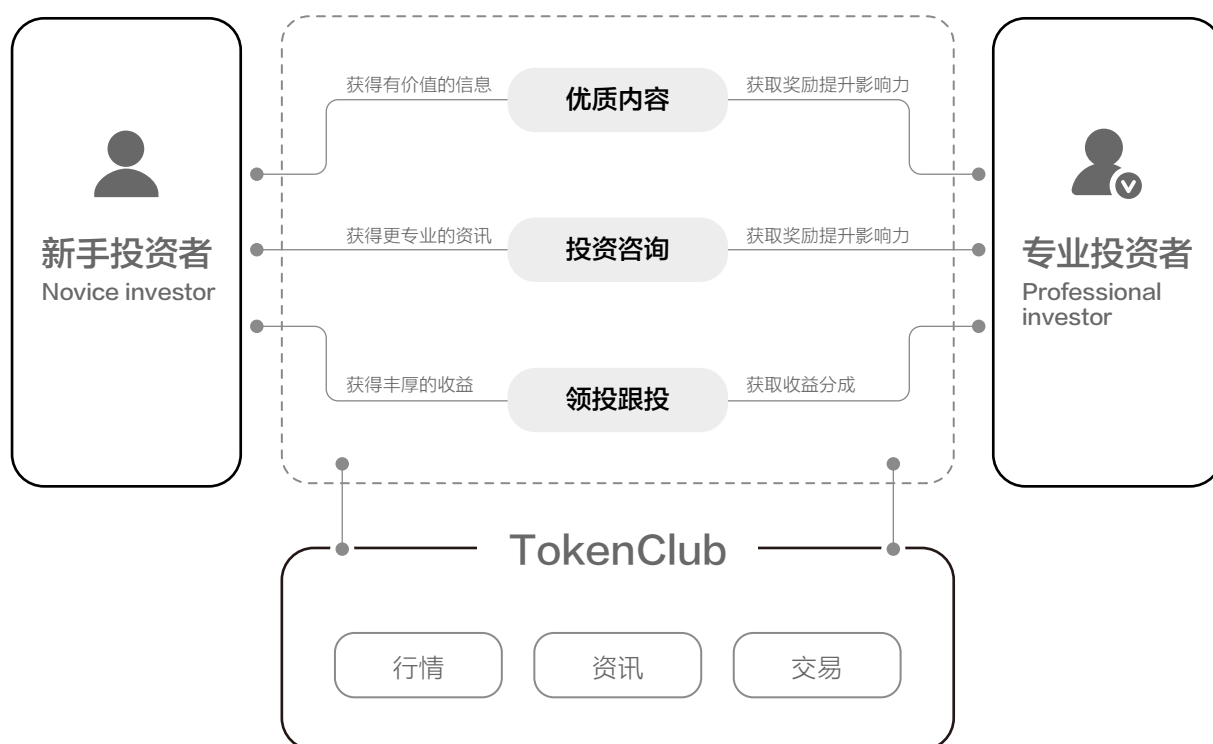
新手投资者
Novice investor

获得有价值的信息
优质内容
获取奖励提升影响力

获得更专业的资讯
投资咨询
获取奖励提升影响力

获得丰厚的收益
领投跟投
获取收益分成

专业投资者
Professional investor

TokenClub

行情
资讯
交易